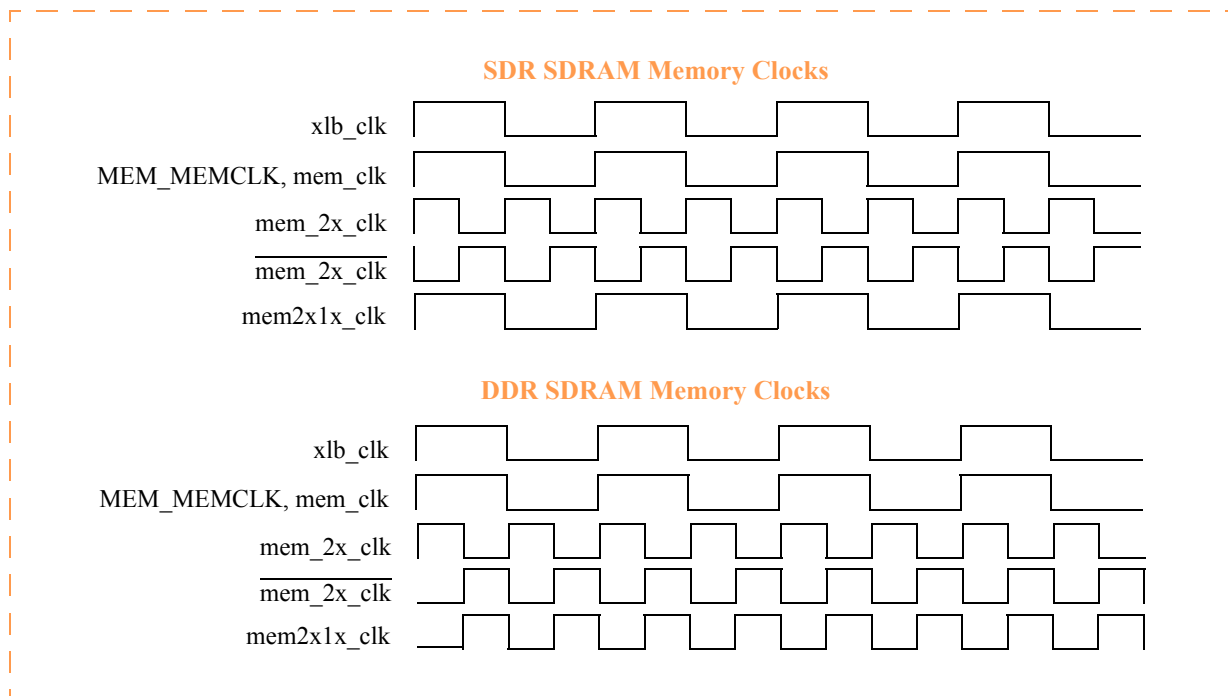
SDR SDRAM Memory Clocks

xlb_clk

MEM_MEMCLK, mem_clk

mem_2x_clk

$\overline{\text{mem\_2x\_clk}}$

mem2x1x_clk

DDR SDRAM Memory Clocks

xlb_clk

MEM_MEMCLK, mem_clk

mem_2x_clk

$\overline{\text{mem\_2x\_clk}}$

mem2x1x_clk